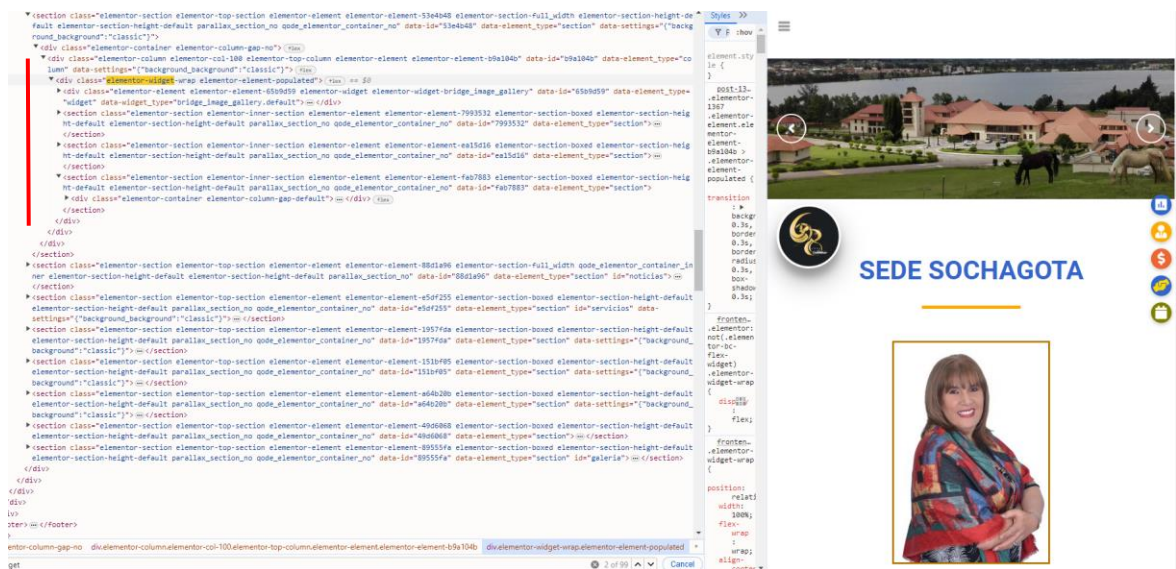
▼ <section class="elementor-section elementor-top-section elementor-element elementor-element-53e4b48 elementor-section-full_width elementor-section-height-default elementor-section-height-default parallax_section_no qode_elementor_container_no" data-id="53e4b48" data-element_type="section" data-settings="{"background_background":"classic"}">
▼ <div class="elementor-container elementor-column-gap-no"> flex
▼ <div class="elementor-column elementor-col-100 elementor-top-column elementor-element elementor-element-b9a104b" data-id="b9a104b" data-element_type="column" data-settings="{"background_background":"classic"}"> flex
▼ <div class="elementor-widget-wrap elementor-element-populated"> flex == $0
▶ <div class="elementor-element elementor-element-65b9d59 elementor-widget elementor-widget-bridge_image_gallery" data-id="65b9d59" data-element_type="widget" data-widget_type="bridge_image_gallery.default"> ⋯ </div>
▶ <section class="elementor-section elementor-inner-section elementor-element elementor-element-7993532 elementor-section-boxed elementor-section-height-default elementor-section-height-default parallax_section_no qode_elementor_container_no" data-id="7993532" data-element_type="section"> ⋯
</section>
▶ <section class="elementor-section elementor-inner-section elementor-element elementor-element-ea15d16 elementor-section-boxed elementor-section-height-default elementor-section-height-default parallax_section_no qode_elementor_container_no" data-id="ea15d16" data-element_type="section"> ⋯
</section>
▼ <section class="elementor-section elementor-inner-section elementor-element elementor-element-fab7883 elementor-section-boxed elementor-section-height-default elementor-section-height-default parallax_section_no qode_elementor_container_no" data-id="fab7883" data-element_type="section">
▶ <div class="elementor-container elementor-column-gap-default"> ⋯ </div> flex
</section>
</div>
</div>
</div>
</section>
▶ <section class="elementor-section elementor-top-section elementor-element elementor-element-88d1a96 elementor-section-full_width qode_elementor_container_inner elementor-section-height-default elementor-section-height-default parallax_section_no" data-id="88d1a96" data-element_type="section" id="noticias"> ⋯
</section>
▶ <section class="elementor-section elementor-top-section elementor-element elementor-element-e5df255 elementor-section-boxed elementor-section-height-default elementor-section-height-default parallax_section_no qode_elementor_container_no" data-id="e5df255" data-element_type="section" id="servicios" data-settings="{"background_background":"classic"}"> ⋯ </section>
▶ <section class="elementor-section elementor-top-section elementor-element elementor-element-1957fda elementor-section-boxed elementor-section-height-default elementor-section-height-default parallax_section_no qode_elementor_container_no" data-id="1957fda" data-element_type="section" data-settings="{"background_background":"classic"}"> ⋯ </section>
▶ <section class="elementor-section elementor-top-section elementor-element elementor-element-151bf05 elementor-section-boxed elementor-section-height-default elementor-section-height-default parallax_section_no qode_elementor_container_no" data-id="151bf05" data-element_type="section" data-settings="{"background_background":"classic"}"> ⋯ </section>
▶ <section class="elementor-section elementor-top-section elementor-element elementor-element-a64b20b elementor-section-boxed elementor-section-height-default elementor-section-height-default parallax_section_no qode_elementor_container_no" data-id="a64b20b" data-element_type="section" data-settings="{"background_background":"classic"}"> ⋯ </section>
▶ <section class="elementor-section elementor-top-section elementor-element elementor-element-49d6068 elementor-section-boxed elementor-section-height-default elementor-section-height-default parallax_section_no qode_elementor_container_no" data-id="49d6068" data-element_type="section"> ⋯ </section>
▶ <section class="elementor-section elementor-top-section elementor-element elementor-element-89555fa elementor-section-boxed elementor-section-height-default elementor-section-height-default parallax_section_no qode_elementor_container_no" data-id="89555fa" data-element_type="section" id="galeria"> ⋯ </section>
</div>
</div>
</div>
div>
iv>
oter> ⋯ </footer>
ementor-column-gap-no div.elementor-column.elementor-col-100.elementor-top-column.elementor-element.elementor-element-b9a104b div.elementor-widget-wrap.elementor-element-populated
get 2 of 99 Cancel

Styles >>
:hov
element.style {
}
post-13… .elementor-1367 .elementor-element.elementor-element-b9a104b > .elementor-element-populated {
transition: ▶ background 0.3s, border 0.3s, border-radius 0.3s, box-shadow 0.3s;
}
fronten… .elementor:not(.elementor-bc-flex-widget) .elementor-widget-wrap {
display: flex;
}
fronten… .elementor-widget-wrap {
position: relati
width: 100%;
flex-wrap: wrap;
align-

SEDE SOCHAGOTA